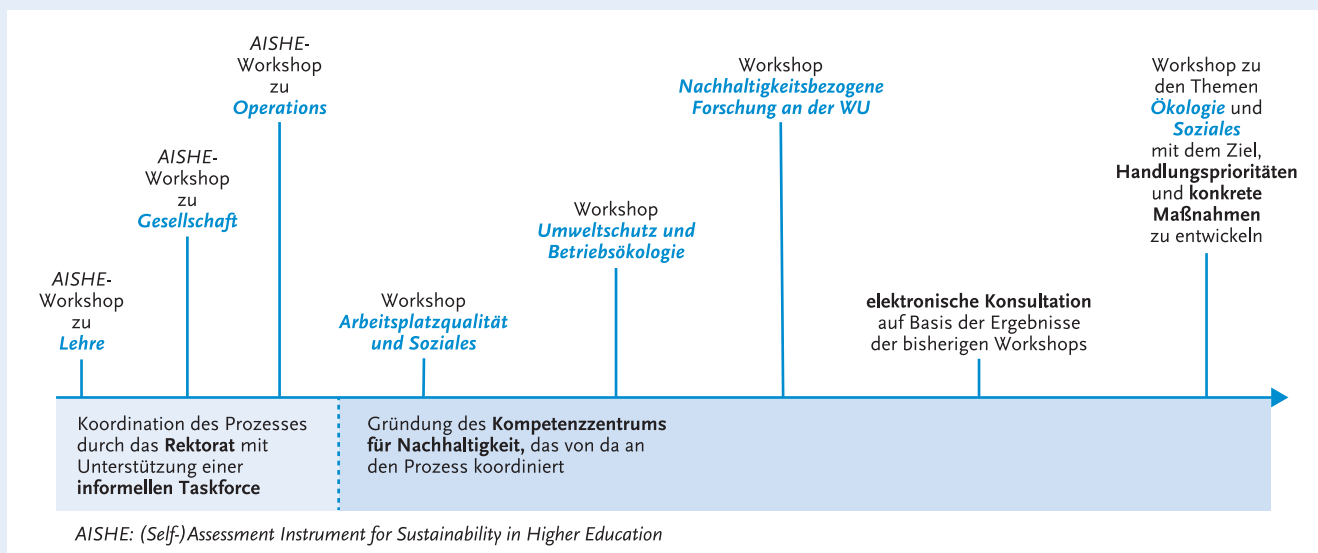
AISHE-Workshop zu Lehre

AISHE-Workshop zu Gesellschaft

AISHE-Workshop zu Operations

Workshop Arbeitsplatzqualität und Soziales

Workshop Umweltschutz und Betriebsökologie

Workshop Nachhaltigkeitsbezogene Forschung an der WU

elektronische Konsultation auf Basis der Ergebnisse der bisherigen Workshops

Workshop zu den Themen Ökologie und Soziales mit dem Ziel, Handlungsprioritäten und konkrete Maßnahmen zu entwickeln

Koordination des Prozesses durch das Rektorat mit Unterstützung einer informellen Taskforce

Gründung des Kompetenzzentrums für Nachhaltigkeit, das von da an den Prozess koordiniert

AISHE: (Self-)Assessment Instrument for Sustainability in Higher Education